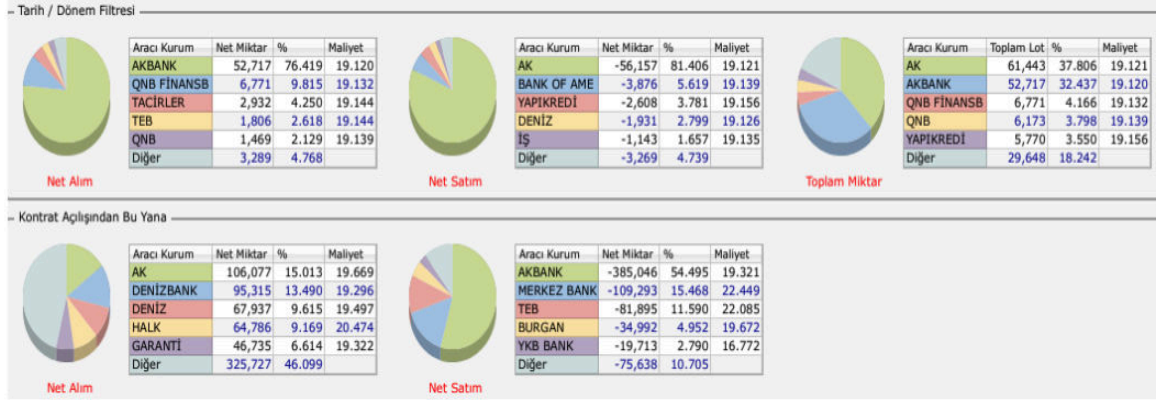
Tarih / Dönem Filtresi

| Aracı Kurum | Net Miktar | % | Maliyet |
|---|---|---|---|
| AKBANK | 52,717 | 76.419 | 19.120 |
| QNB FİNANSB | 6,771 | 9.815 | 19.132 |
| TACİRLER | 2,932 | 4.250 | 19.144 |
| TEB | 1,806 | 2.618 | 19.144 |
| QNB | 1,469 | 2.129 | 19.139 |
| Diğer | 3,289 | 4.768 | |

Net Alım

| Aracı Kurum | Net Miktar | % | Maliyet |
|---|---|---|---|
| AK | -56,157 | 81.406 | 19.121 |
| BANK OF AME | -3,876 | 5.619 | 19.139 |
| YAPIKREDİ | -2,608 | 3.781 | 19.156 |
| DENİZ | -1,931 | 2.799 | 19.126 |
| İŞ | -1,143 | 1.657 | 19.135 |
| Diğer | -3,269 | 4.739 | |

Net Satım

| Aracı Kurum | Toplam Lot | % | Maliyet |
|---|---|---|---|
| AK | 61,443 | 37.806 | 19.121 |
| AKBANK | 52,717 | 32.437 | 19.120 |
| QNB FİNANSB | 6,771 | 4.166 | 19.132 |
| QNB | 6,173 | 3.798 | 19.139 |
| YAPIKREDİ | 5,770 | 3.550 | 19.156 |
| Diğer | 29,648 | 18.242 | |

Toplam Miktar

Kontrat Açılışından Bu Yana

| Aracı Kurum | Net Miktar | % | Maliyet |
|---|---|---|---|
| AK | 106,077 | 15.013 | 19.669 |
| DENİZBANK | 95,315 | 13.490 | 19.296 |
| DENİZ | 67,937 | 9.615 | 19.497 |
| HALK | 64,786 | 9.169 | 20.474 |
| GARANTİ | 46,735 | 6.614 | 19.322 |
| Diğer | 325,727 | 46.099 | |

Net Alım

| Aracı Kurum | Net Miktar | % | Maliyet |
|---|---|---|---|
| AKBANK | -385,046 | 54.495 | 19.321 |
| MERKEZ BANK | -109,293 | 15.468 | 22.449 |
| TEB | -81,895 | 11.590 | 22.085 |
| BURGAN | -34,992 | 4.952 | 19.672 |
| YKB BANK | -19,713 | 2.790 | 16.772 |
| Diğer | -75,638 | 10.705 | |

Net Satım